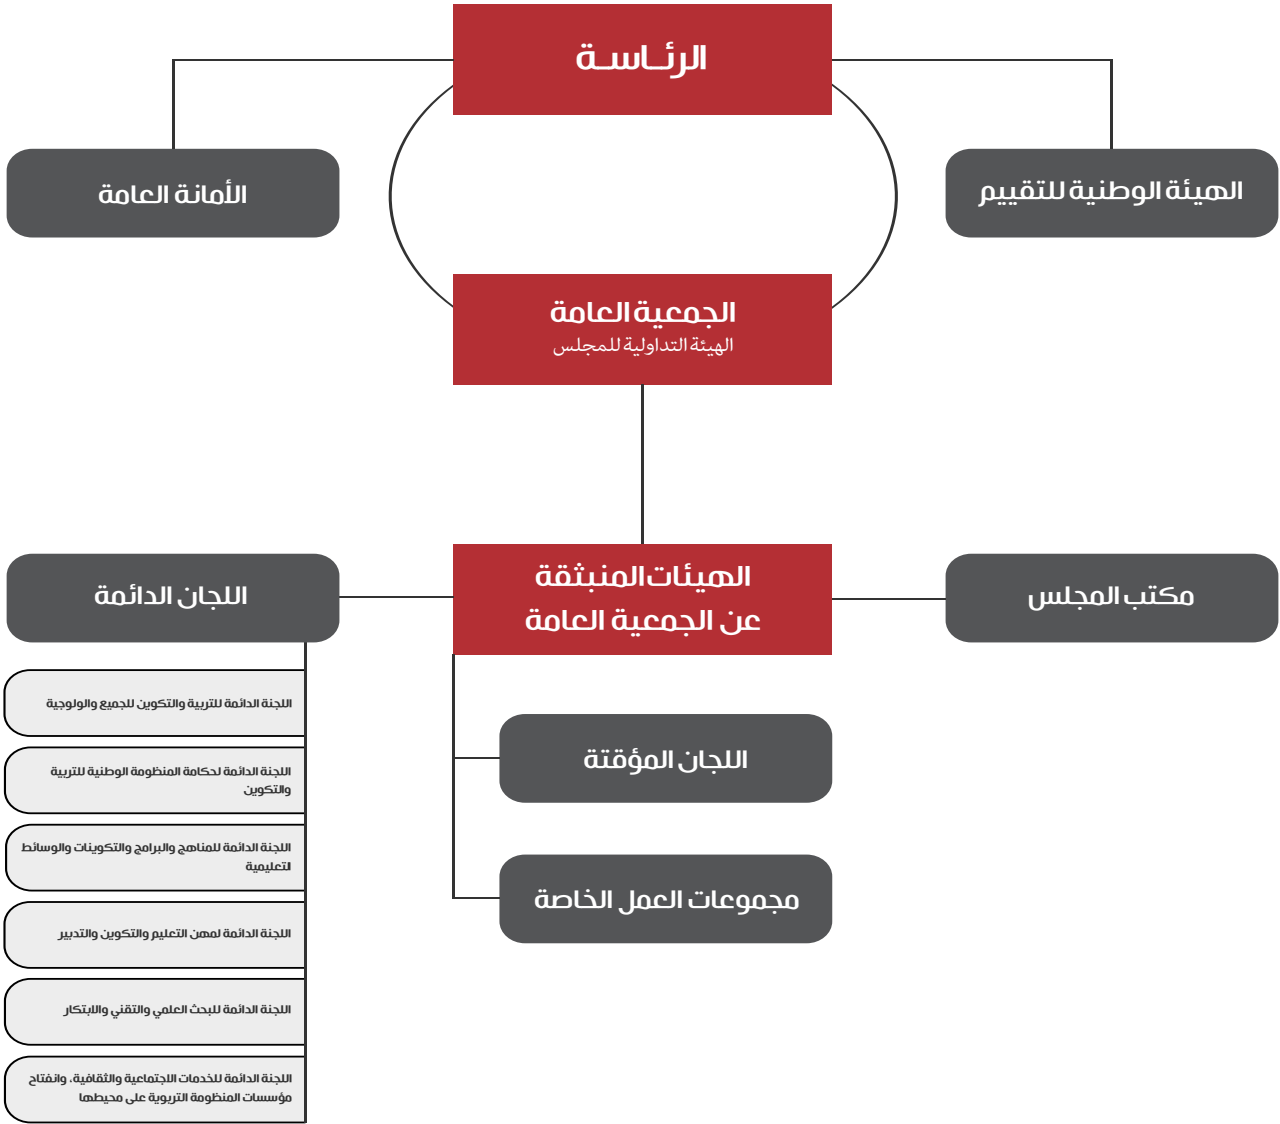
الرئـاسـة

الأمانة العامة

الهيئة الوطنية للتقييم

الجمعية العامة
الهيئة التداولية للمجلس

اللجان الدائمة

الهيئات المنبثقة عن الجمعية العامة

مكتب المجلس

اللجنة الدائمة للتربية والتكوين للجميع والولوجية

اللجنة الدائمة لحكامة المنظومة الوطنية للتربية والتكوين

اللجنة الدائمة للمناهج والبرامج والتكوينات والوسائط التعليمية

اللجنة الدائمة لمهن التعليم والتكوين والتدبير

اللجنة الدائمة للبحث العلمي والتقني والابتكار

اللجنة الدائمة للخدمات الاجتماعية والثقافية، وانفتاح مؤسسات المنظومة التربوية على محيطها

اللجان المؤقتة

مجموعات العمل الخاصة